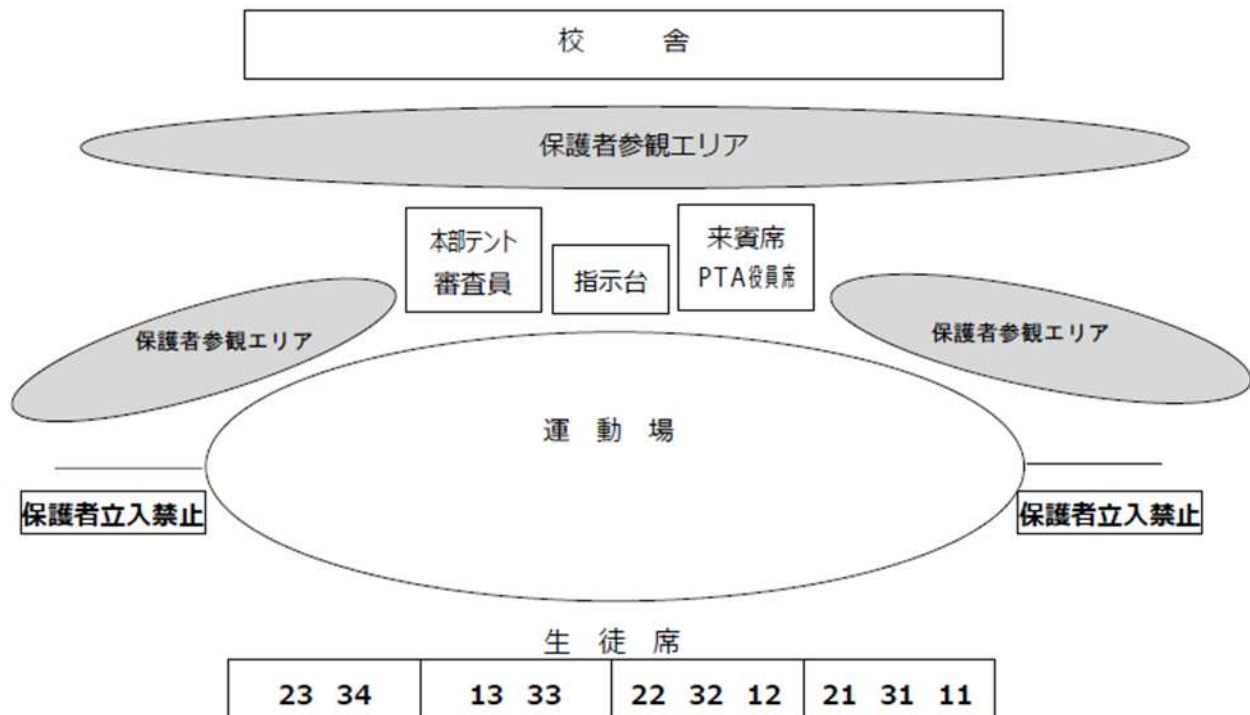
校　舎

保護者参観エリア

本部テント
審査員

指示台

来賓席
PTA役員席

保護者参観エリア

保護者参観エリア

運 動 場

保護者立入禁止

保護者立入禁止

生 徒 席

| 23 34 | 13 33 | 22 32 12 | 21 31 11 |
|---|---|---|---|